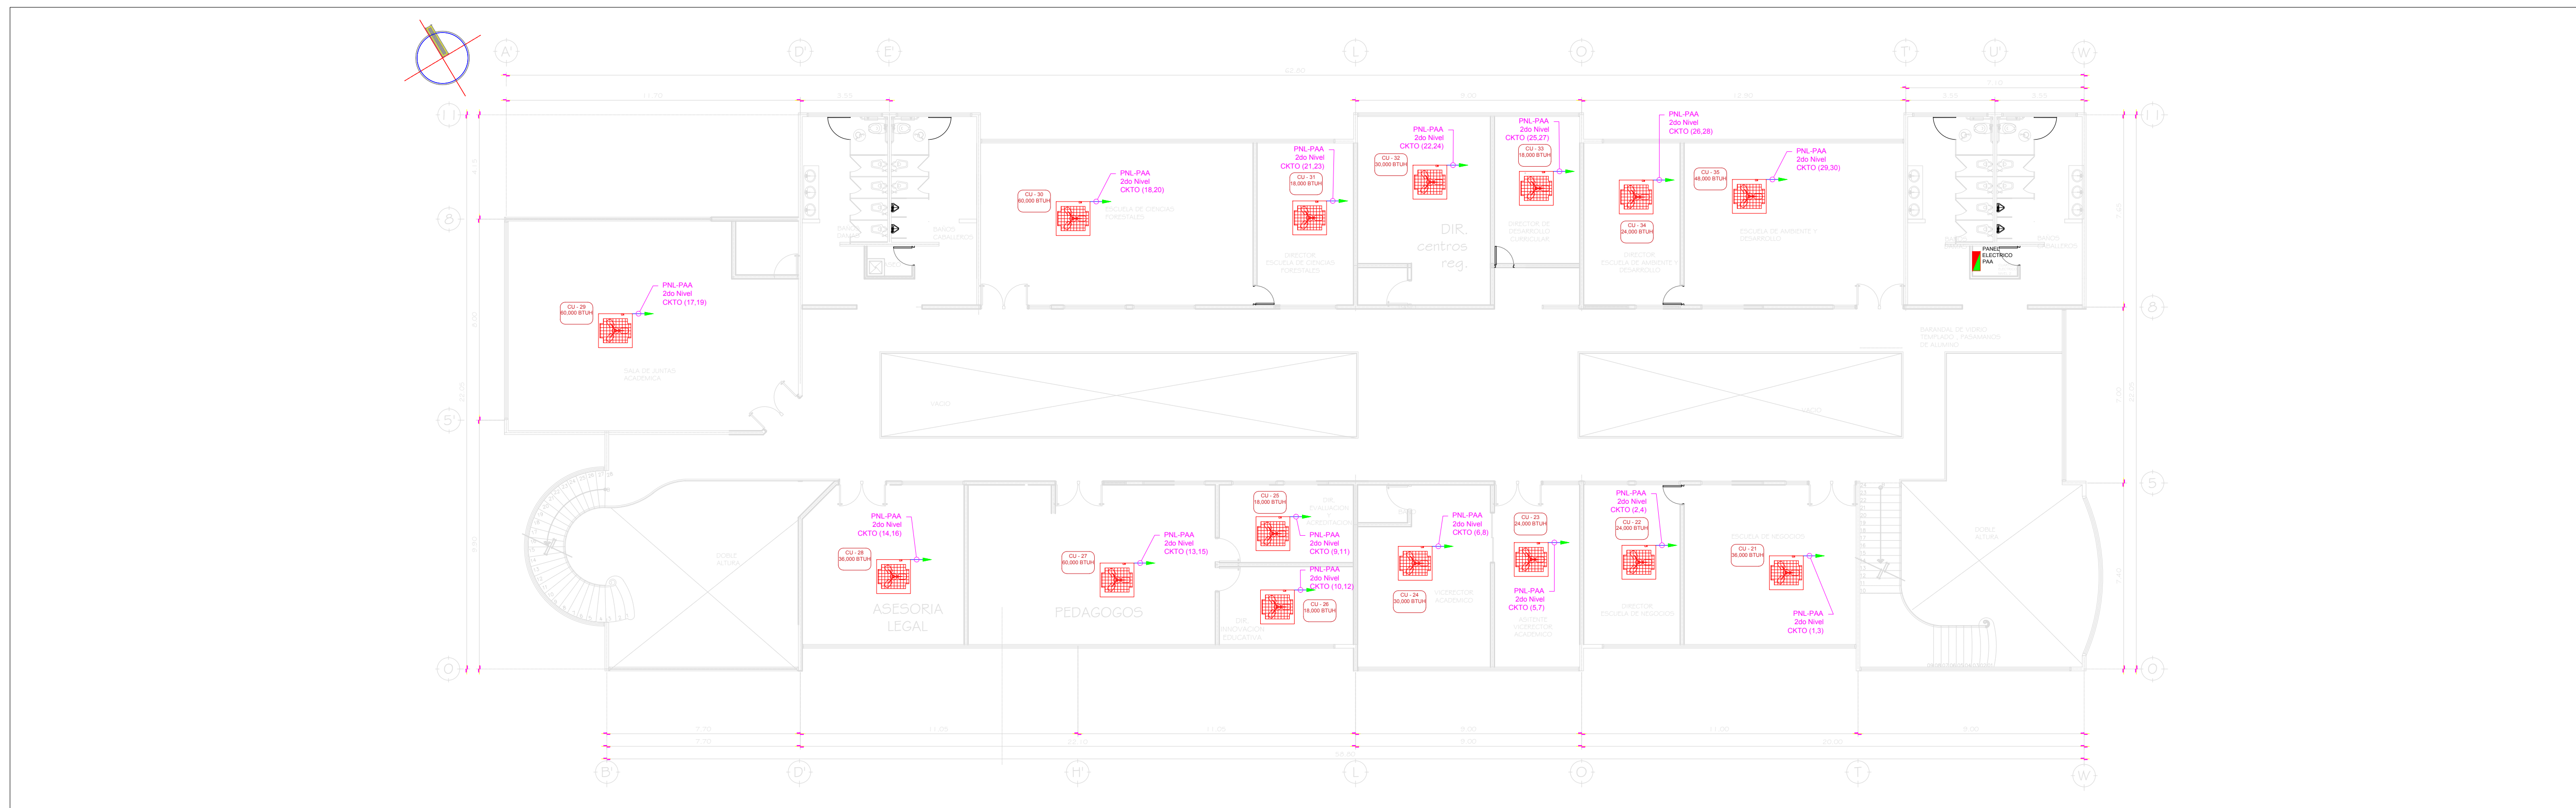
A'
D'
E'
L
O
T
U'
W

PNL-PAA
2do Nivel
CKTO (17,19)
CU - 29
60,000 BTUH

CU - 30
60,000 BTUH
PNL-PAA
2do Nivel
CKTO (18,20)

PNL-PAA
2do Nivel
CKTO (21,23)
CU - 31
18,000 BTUH

PNL-PAA
2do Nivel
CKTO (22,24)
CU - 32
30,000 BTUH

DIR.
centros
reg.

PNL-PAA
2do Nivel
CKTO (25,27)
CU - 33
18,000 BTUH

PNL-PAA
2do Nivel
CKTO (26,28)
CU - 34
24,000 BTUH

CU - 35
48,000 BTUH
PNL-PAA
2do Nivel
CKTO (29,30)

PANEL
ELECTRICO
PAA

PNL-PAA
2do Nivel
CKTO (14,16)
CU - 28
36,000 BTUH

ASESORIA
LEGAL

CU - 27
60,000 BTUH
PNL-PAA
2do Nivel
CKTO (13,15)

PEDAGOGOS

CU - 25
18,000 BTUH
PNL-PAA
2do Nivel
CKTO (9,11)

PNL-PAA
2do Nivel
CKTO (10,12)
CU - 26
18,000 BTUH

PNL-PAA
2do Nivel
CKTO (6,8)
CU - 24
30,000 BTUH

CU - 23
24,000 BTUH
PNL-PAA
2do Nivel
CKTO (5,7)

PNL-PAA
2do Nivel
CKTO (2,4)
CU - 22
24,000 BTUH

CU - 21
36,000 BTUH
PNL-PAA
2do Nivel
CKTO (1,3)

B'
D'
H'
L
O
T
W